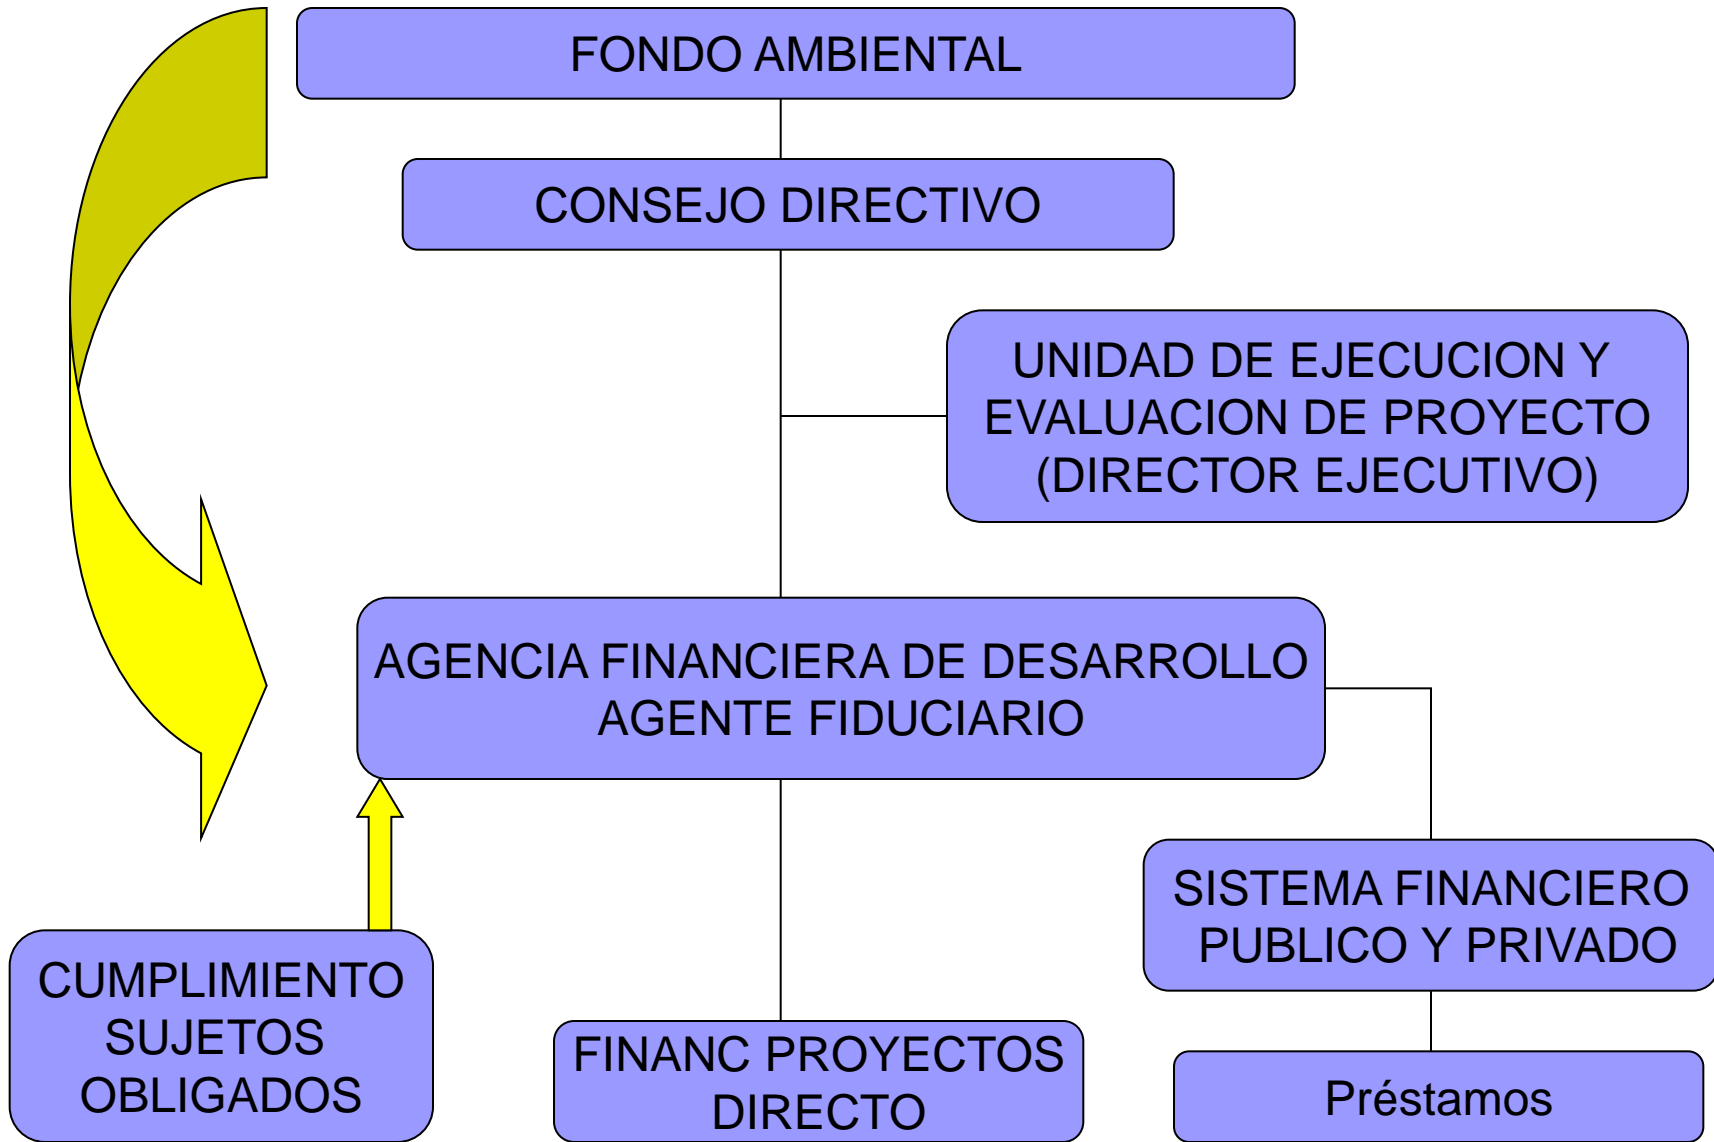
FONDO AMBIENTAL

CONSEJO DIRECTIVO

UNIDAD DE EJECUCION Y EVALUACION DE PROYECTO (DIRECTOR EJECUTIVO)

AGENCIA FINANCIERA DE DESARROLLO AGENTE FIDUCIARIO

CUMPLIMIENTO SUJETOS OBLIGADOS

FINANC PROYECTOS DIRECTO

SISTEMA FINANCIERO PUBLICO Y PRIVADO

Préstamos